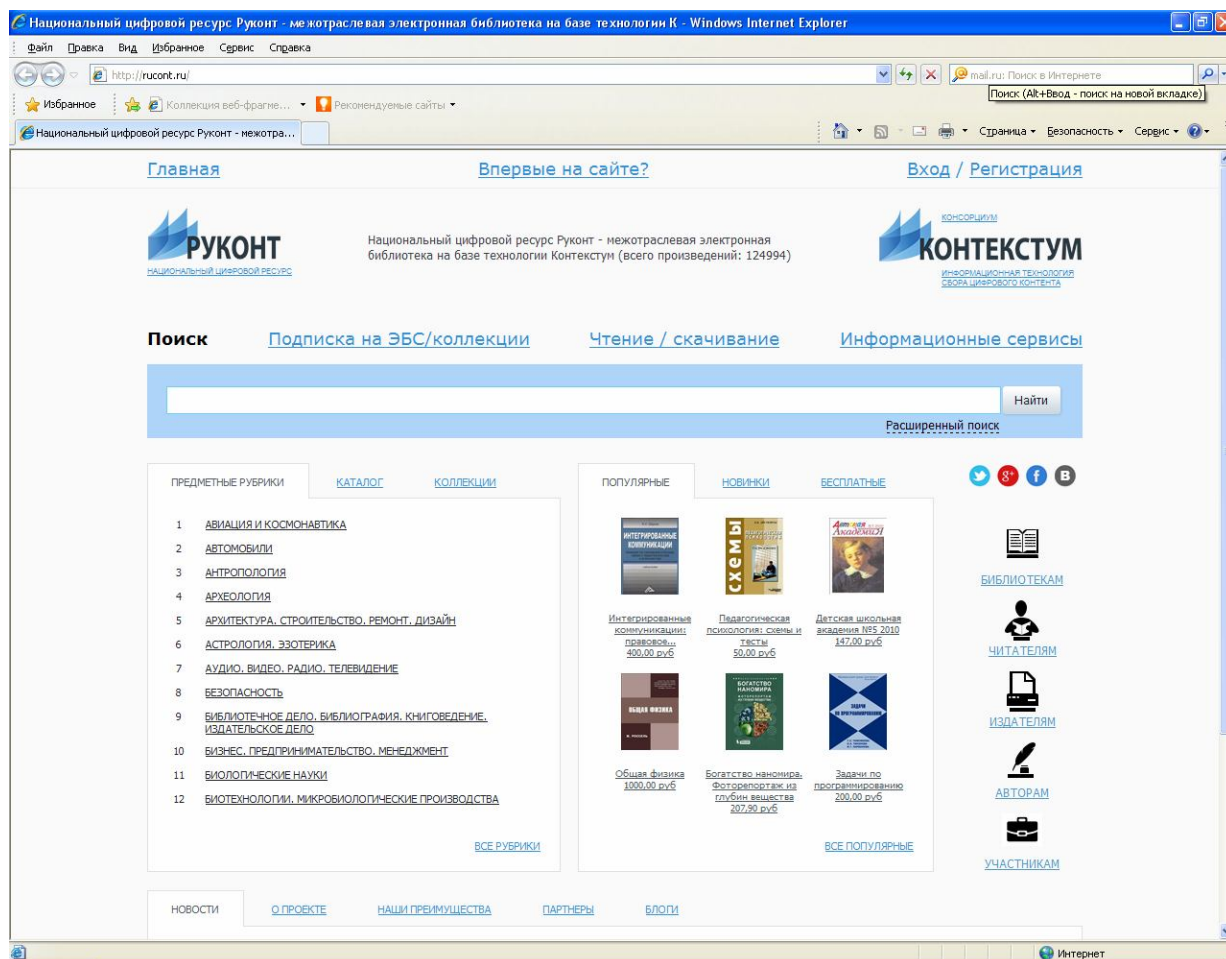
Национальный цифровой ресурс Руконт - межотраслевая электронная библиотека на базе технологии К - Windows Internet Explorer

Файл Правка Вид Избранное Сервис Справка

http://rucont.ru/

mail.ru: Поиск в Интернете

Поиск (Alt+Ввод - поиск на новой вкладке)

Избранное Коллекция веб-фрагме... Рекомендуемые сайты

Национальный цифровой ресурс Руконт - межотра...

Страница Безопасность Сервис

Главная Впервые на сайте? Вход / Регистрация

РУКОНТ
НАЦИОНАЛЬНЫЙ ЦИФРОВОЙ РЕСУРС

Национальный цифровой ресурс Руконт - межотраслевая электронная библиотека на базе технологии Контекстум (всего произведений: 124994)

КОНСОРЦИУМ
КОНТЕКСТУМ
ИНФОРМАЦИОННАЯ ТЕХНОЛОГИЯ СБОРА ЦИФРОВОГО КОНТЕНТА

Поиск Подписка на ЭБС/коллекции Чтение / скачивание Информационные сервисы

Найти

Расширенный поиск

ПРЕДМЕТНЫЕ РУБРИКИ КАТАЛОГ КОЛЛЕКЦИИ

1 АВИАЦИЯ И КОСМОНАВТИКА
2 АВТОМОБИЛИ
3 АНТРОПОЛОГИЯ
4 АРХЕОЛОГИЯ
5 АРХИТЕКТУРА. СТРОИТЕЛЬСТВО. РЕМОНТ. ДИЗАЙН
6 АСТРОЛОГИЯ. ЭЗОТЕРИКА
7 АУДИО. ВИДЕО. РАДИО. ТЕЛЕВИДЕНИЕ
8 БЕЗОПАСНОСТЬ
9 БИБЛИОТЕЧНОЕ ДЕЛО. БИБЛИОГРАФИЯ. КНИГОВЕДЕНИЕ. ИЗДАТЕЛЬСКОЕ ДЕЛО
10 БИЗНЕС. ПРЕДПРИНИМАТЕЛЬСТВО. МЕНЕДЖМЕНТ
11 БИОЛОГИЧЕСКИЕ НАУКИ
12 БИОТЕХНОЛОГИИ. МИКРОБИОЛОГИЧЕСКИЕ ПРОИЗВОДСТВА

ВСЕ РУБРИКИ

ПОПУЛЯРНЫЕ НОВИНКИ БЕСПЛАТНЫЕ

ИНТЕГРИРОВАННЫЕ КОММУНИКАЦИИ

СХЕМЫ

Интегрированные коммуникации: правовое... 400,00 руб

Педагогическая психология: схемы и тесты 50,00 руб

Детская школьная академия №5 2010 147,00 руб

ОБЩАЯ ФИЗИКА

БОГАТСТВО НАНОМИРА

Общая физика 1000,00 руб

Богатство наномира. Фоторепортаж из глубин вещества 207,90 руб

Задачи по программированию 200,00 руб

ВСЕ ПОПУЛЯРНЫЕ

БИБЛИОТЕКАМ
ЧИТАТЕЛЯМ
ИЗДАТЕЛЯМ
АВТОРАМ
УЧАСТНИКАМ

НОВОСТИ О ПРОЕКТЕ НАШИ ПРЕИМУЩЕСТВА ПАРТНЕРЫ БЛОГИ

Интернет